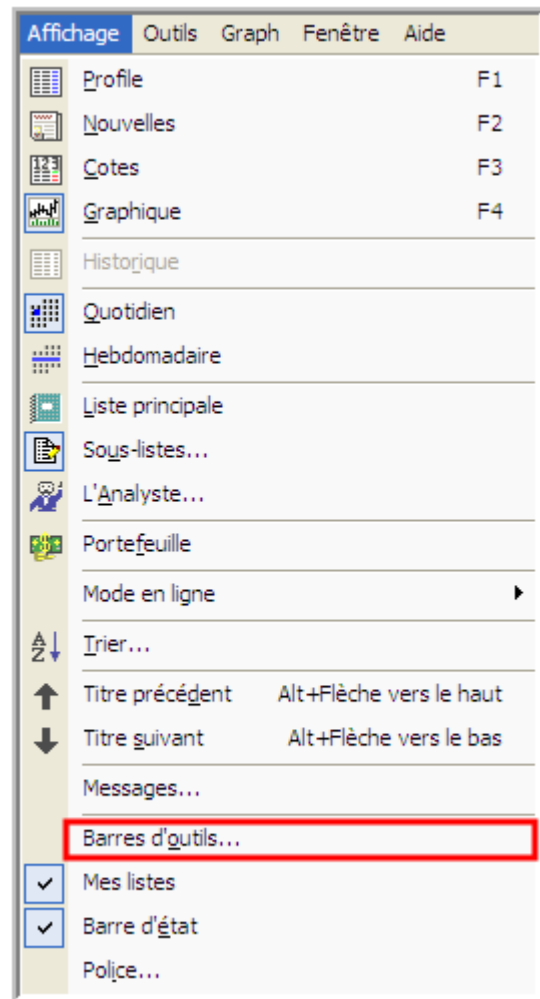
Affichage Outils Graph Fenêtre Aide

Profile F1
Nouvelles F2
Cotes F3
Graphique F4
Historique
Quotidien
Hebdomadaire
Liste principale
Sous-listes...
L'Analyste...
Portefeuille
Mode en ligne
Trier...
Titre précédent Alt+Flèche vers le haut
Titre suivant Alt+Flèche vers le bas
Messages...
Barres d'outils...
Mes listes
Barre d'état
Police...